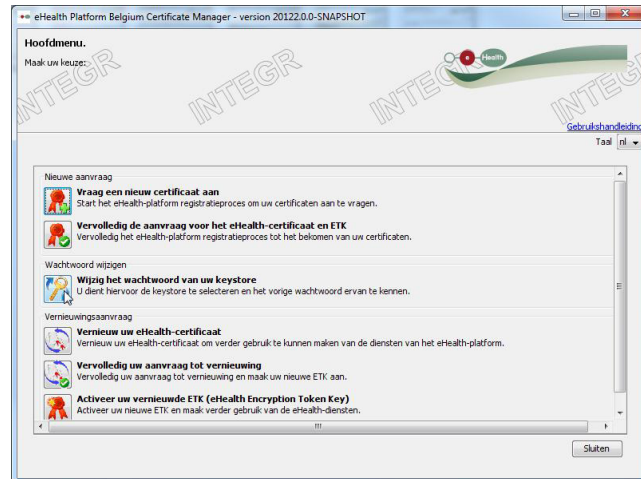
eHealth Platform Belgium Certificate Manager - version 20122.0-SNAPSHOT

Hoofdmenu.

Maak uw keuze:

INTEGR INTEGR INTEGR INTEGR

eHealth

Gebruikshandleiding

Taal nl

Nieuwe aanvraag

Vraag een nieuw certificaat aan
Start het eHealth-platform registratieproces om uw certificaten aan te vragen.

Vervolledig de aanvraag voor het eHealth-certificaat en ETK
Vervolledig het eHealth-platform registratieproces tot het bekomen van uw certificaten.

Wachtwoord wijzigen

Wijzig het wachtwoord van uw keystore
U dient hiervoor de keystore te selecteren en het vorige wachtwoord ervan te kennen.

Vernieuwingsaanvraag

Vernieuw uw eHealth-certificaat
Vernieuw uw eHealth-certificaat om verder gebruik te kunnen maken van de diensten van het eHealth-platform.

Vervolledig uw aanvraag tot vernieuwing
Vervolledig uw aanvraag tot vernieuwing en maak uw nieuwe ETK aan.

Activeer uw vernieuwde ETK (eHealth Encryption Token Key)
Activeer uw nieuwe ETK en maak verder gebruik van de eHealth-diensten.

Sluiten